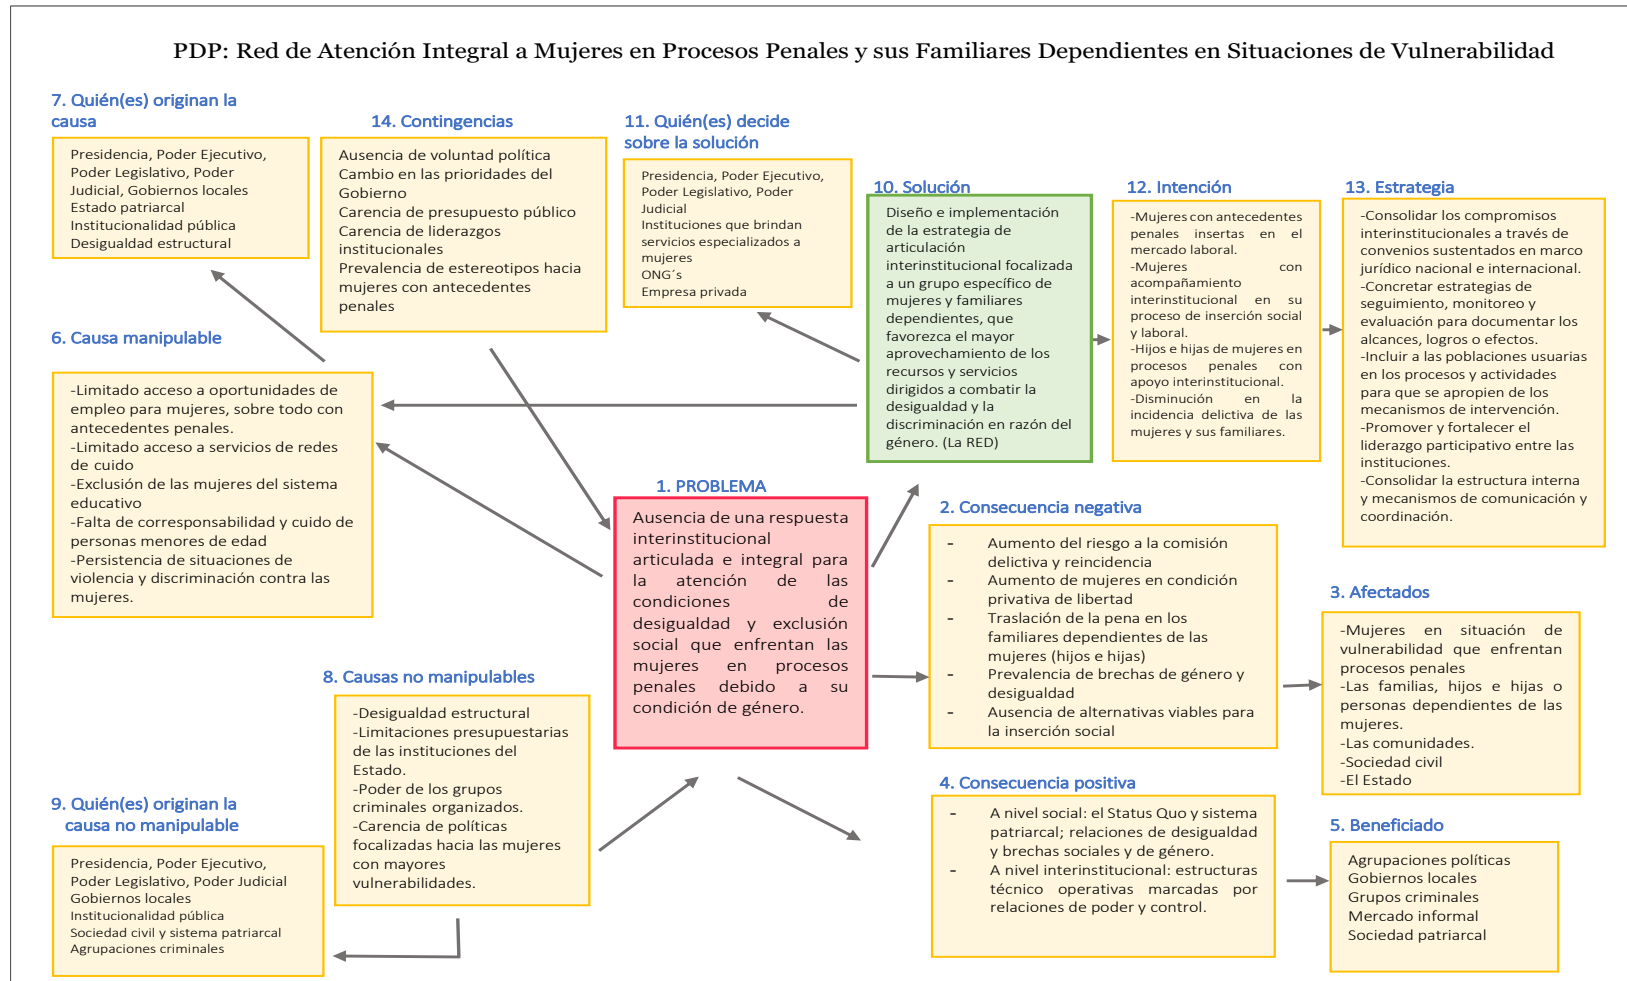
PDP: Red de Atención Integral a Mujeres en Procesos Penales y sus Familiares Dependientes en Situaciones de Vulnerabilidad

7. Quién(es) originan la causa

Presidencia, Poder Ejecutivo, Poder Legislativo, Poder Judicial, Gobiernos locales
Estado patriarcal
Institucionalidad pública
Desigualdad estructural

14. Contingencias

Ausencia de voluntad política
Cambio en las prioridades del Gobierno
Carencia de presupuesto público
Carencia de liderazgos institucionales
Prevalencia de estereotipos hacia mujeres con antecedentes penales

11. Quién(es) decide sobre la solución

Presidencia, Poder Ejecutivo, Poder Legislativo, Poder Judicial
Instituciones que brindan servicios especializados a mujeres
ONG´s
Empresa privada

10. Solución

Diseño e implementación de la estrategia de articulación interinstitucional focalizada a un grupo específico de mujeres y familiares dependientes, que favorezca el mayor aprovechamiento de los recursos y servicios dirigidos a combatir la desigualdad y la discriminación en razón del género. (La RED)

12. Intención

-Mujeres con antecedentes penales insertas en el mercado laboral.
-Mujeres con acompañamiento interinstitucional en su proceso de inserción social y laboral.
-Hijos e hijas de mujeres en procesos penales con apoyo interinstitucional.
-Disminución en la incidencia delictiva de las mujeres y sus familiares.

13. Estrategia

-Consolidar los compromisos interinstitucionales a través de convenios sustentados en marco jurídico nacional e internacional.
-Concretar estrategias de seguimiento, monitoreo y evaluación para documentar los alcances, logros o efectos.
-Incluir a las poblaciones usuarias en los procesos y actividades para que se apropien de los mecanismos de intervención.
-Promover y fortalecer el liderazgo participativo entre las instituciones.
-Consolidar la estructura interna y mecanismos de comunicación y coordinación.

6. Causa manipulable

-Limitado acceso a oportunidades de empleo para mujeres, sobre todo con antecedentes penales.
-Limitado acceso a servicios de redes de cuido
-Exclusión de las mujeres del sistema educativo
-Falta de corresponsabilidad y cuido de personas menores de edad
-Persistencia de situaciones de violencia y discriminación contra las mujeres.

1. PROBLEMA

Ausencia de una respuesta interinstitucional articulada e integral para la atención de las condiciones de desigualdad y exclusión social que enfrentan las mujeres en procesos penales debido a su condición de género.

2. Consecuencia negativa

- Aumento del riesgo a la comisión delictiva y reincidencia
- Aumento de mujeres en condición privativa de libertad
- Traslación de la pena en los familiares dependientes de las mujeres (hijos e hijas)
- Prevalencia de brechas de género y desigualdad
- Ausencia de alternativas viables para la inserción social

3. Afectados

-Mujeres en situación de vulnerabilidad que enfrentan procesos penales
-Las familias, hijos e hijas o personas dependientes de las mujeres.
-Las comunidades.
-Sociedad civil
-El Estado

8. Causas no manipulables

-Desigualdad estructural
-Limitaciones presupuestarias de las instituciones del Estado.
-Poder de los grupos criminales organizados.
-Carencia de políticas focalizadas hacia las mujeres con mayores vulnerabilidades.

9. Quién(es) originan la causa no manipulable

Presidencia, Poder Ejecutivo, Poder Legislativo, Poder Judicial
Gobiernos locales
Institucionalidad pública
Sociedad civil y sistema patriarcal
Agrupaciones criminales

4. Consecuencia positiva

- A nivel social: el Status Quo y sistema patriarcal; relaciones de desigualdad y brechas sociales y de género.
- A nivel interinstitucional: estructuras técnico operativas marcadas por relaciones de poder y control.

5. Beneficiado

Agrupaciones políticas
Gobiernos locales
Grupos criminales
Mercado informal
Sociedad patriarcal